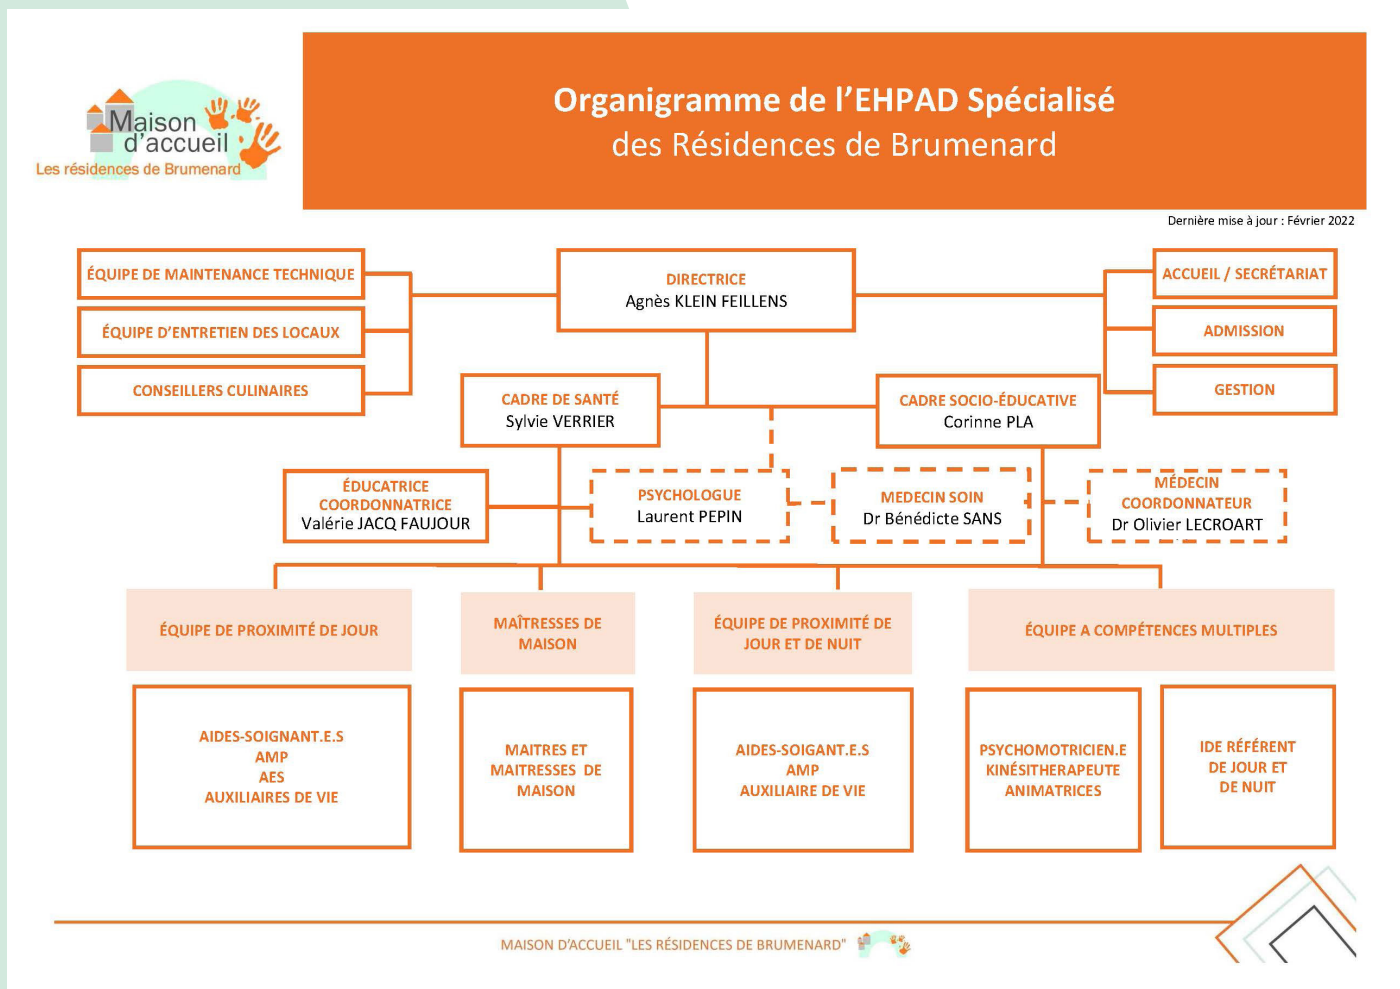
Maison d'accueil
Les résidences de Brumenard

Organigramme de l'EHPAD Spécialisé
des Résidences de Brumenard

Dernière mise à jour : Février 2022

ÉQUIPE DE MAINTENANCE TECHNIQUE

ÉQUIPE D'ENTRETIEN DES LOCAUX

CONSEILLERS CULINAIRES

DIRECTRICE
Agnès KLEIN FEILLENS

ACCUEIL / SECRÉTARIAT

ADMISSION

GESTION

CADRE DE SANTÉ
Sylvie VERRIER

CADRE SOCIO-ÉDUCATIVE
Corinne PLA

ÉDUCATRICE COORDONNATRICE
Valérie JACQ FAUJOUR

PSYCHOLOGUE
Laurent PEPIN

MEDECIN SOIN
Dr Bénédicte SANS

MÉDECIN COORDONNATEUR
Dr Olivier LECROART

ÉQUIPE DE PROXIMITÉ DE JOUR

MAÎTRESSES DE MAISON

ÉQUIPE DE PROXIMITÉ DE JOUR ET DE NUIT

ÉQUIPE A COMPÉTENCES MULTIPLES

AIDES-SOIGNANT.E.S
AMP
AES
AUXILIAIRES DE VIE

MAITRES ET MAITRESSES DE MAISON

AIDES-SOIGNANT.E.S
AMP
AUXILIAIRE DE VIE

PSYCHOMOTRICIEN.E
KINÉSITHERAPEUTE
ANIMATRICES

IDE RÉFÉRENT DE JOUR ET DE NUIT

MAISON D'ACCUEIL "LES RÉSIDENCES DE BRUMENARD"